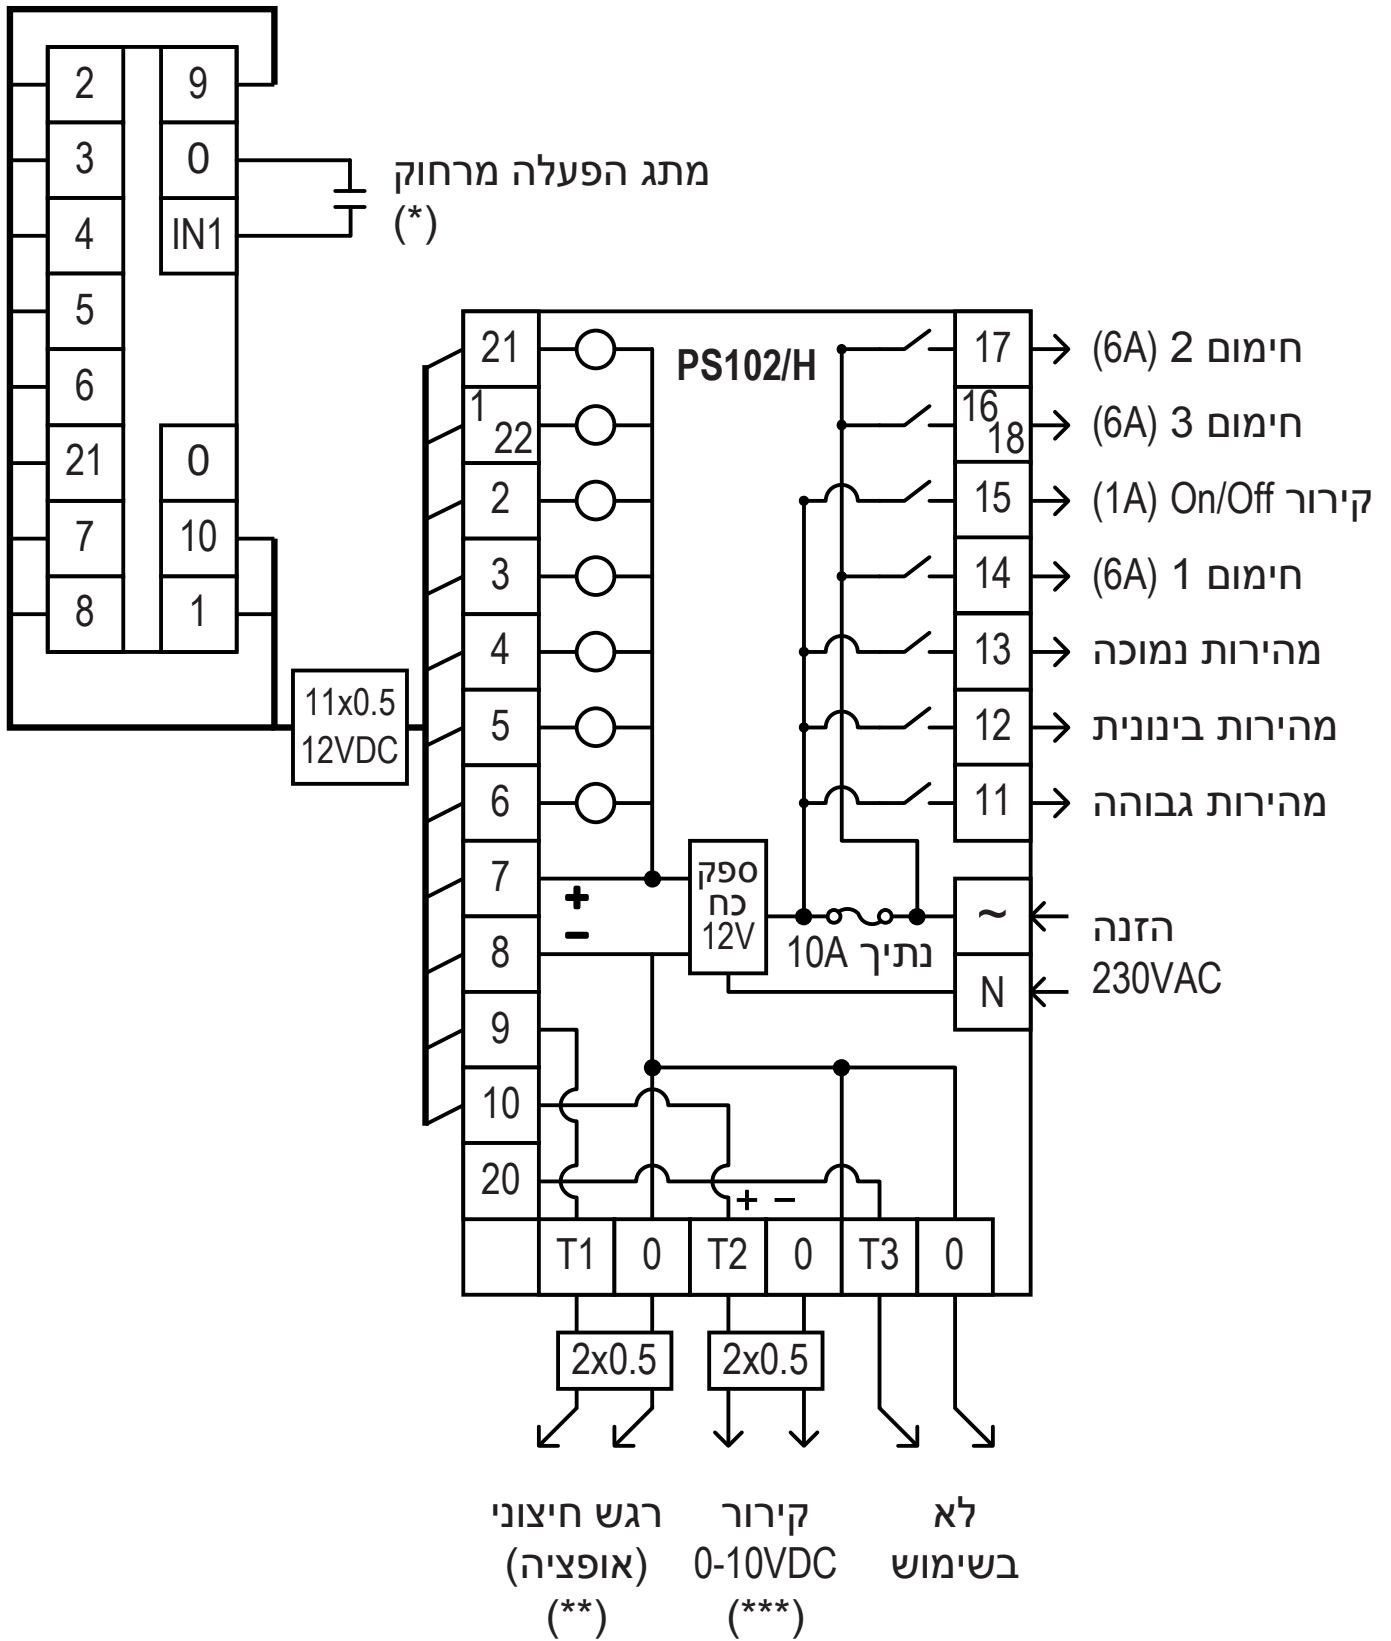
2 9
3 0
4 IN1
5
6
21 0
7 10
8 1

מתג הפעלה מרחוק
(*)

11x0.5
12VDC

PS102/H

21
1 22
2
3
4
5
6
7
8
9
10
20

+
−

ספק
כח
12V

10A נתיך

17 → (6A) 2 חימום
16 18 → (6A) 3 חימום
15 → (1A) On/Off קירור
14 → (6A) 1 חימום
13 → מהירות נמוכה
12 → מהירות בינונית
11 → מהירות גבוהה

~
N
הזנה
230VAC

+ −

| | T1 | 0 | T2 | 0 | T3 | 0 |
|---|---|---|---|---|---|---|

2x0.5
2x0.5

רגש חיצוני
(אופציה)
(**)

קירור
0-10VDC
(***)

לא
בשימוש